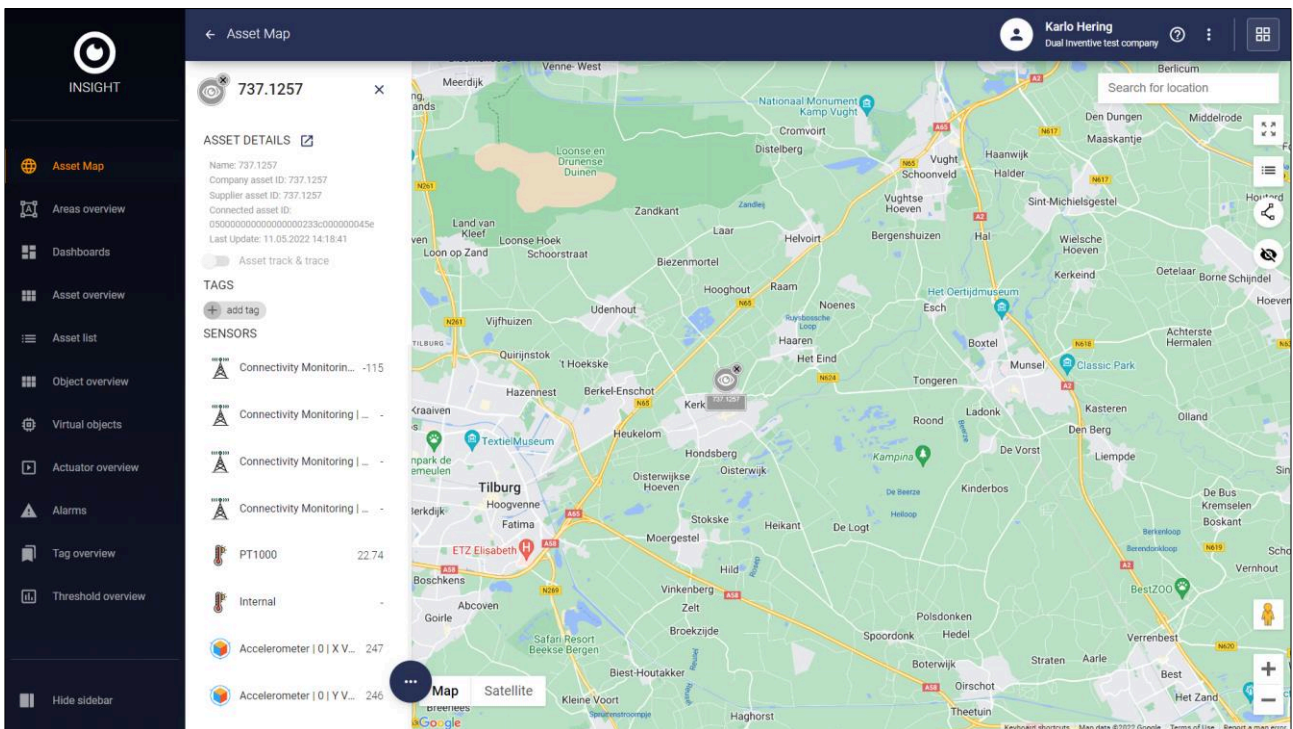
INSIGHT

Asset Map
Areas overview
Dashboards
Asset overview
Asset list
Object overview
Virtual objects
Actuator overview
Alarms
Tag overview
Threshold overview

Hide sidebar

← Asset Map

Karlo Hering
Dual Inventive test company

737.1257

ASSET DETAILS

Name: 737.1257
Company asset ID: 737.1257
Supplier asset ID: 737.1257
Connected asset ID: 0500000000000000233c000000045e
Last Update: 11.05.2022 14:18:41

Asset track & trace

TAGS

add tag

SENSORS

Connectivity Monitorin... -115
Connectivity Monitoring | ... -
Connectivity Monitoring | ... -
Connectivity Monitoring | ... -
PT1000 22.74
Internal -
Accelerometer | 0 | X V... 247
Accelerometer | 0 | Y V... 246

Search for location

Map Satellite

Venne- West
Meerdijk
Nationaal Monument Kamp Vught
Berlicum
Den Dungen
Middelrode
Cromvoirt
Maaskantje
Loonse en Drunense Duinen
Distelberg
Vught
Haanwijk
Schoonveld
Halder
Zandkant
Zandleij
Vughtse Hoeven
Sint-Michielsgestel
Land van Kleef
Laar
Helvoirt
Bergenshuizen
Hal
Wielsche Hoeven
Loonse Hoek
Loon op Zand
Schoorstraat
Biezenmortel
Kerkeind
Oetelaar
Borne Schijndel
Hooghout
Raam
Het Oertijdmuseum
Vijfhuizen
Udenhout
Noenes
Esch
Ruysbosche Loop
Haaren
Boxtel
Achterste Hermalen
Quirijnstok
't Hoekske
Het Eind
Munsel
Classic Park
Hazennest
Berkel-Enschot
Tongeren
Kerk
737.1257
Kraaiven
Heukelom
Ladonk
Kasteren
Olland
Roond
Den Berg
TextielMuseum
Hondsberg
De Vorst
Liempde
Oisterwijk
Oisterwijkse Hoeven
Kampina
Tilburg
Hoogvenne
De Beerze
Kinderbos
De Bus
Fatima
Heiloop
Kremselen
Stokske
Heikant
De Logt
Boskant
ETZ Elisabeth
Moergestel
Berkenloop
Hild
Boschkens
Vinkenberg
Vernhout
Abcoven
Zelt
BestZOO
Goirle
Polsdonken
Broekzijde
Spoordonk
Hedel
Safari Resort Beekse Bergen
Verrenbest
Biest-Houtakker
Boterwijk
Straten
Aarle
Best
Kleine Voort
Oirschot
Het Zand
Haghorst
Theetuin
Google
Keyboard shortcuts Map data ©2022 Google Terms of Use Report a map error